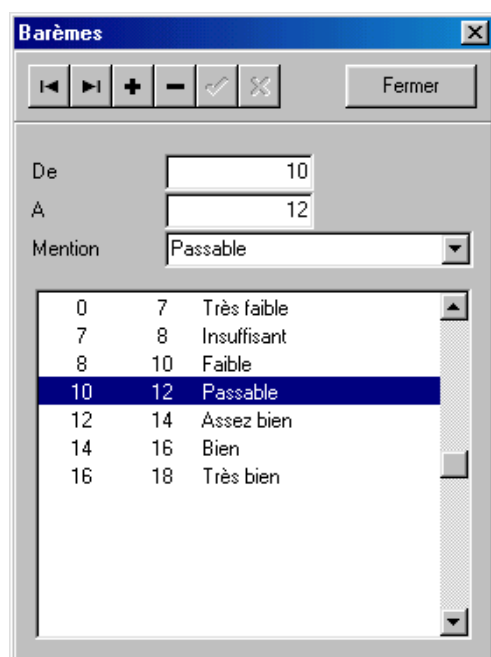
Barèmes

Fermer

De 10
A 12
Mention Passable

| | | |
|---|---|---|
| 0 | 7 | Très faible |
| 7 | 8 | Insuffisant |
| 8 | 10 | Faible |
| 10 | 12 | Passable |
| 12 | 14 | Assez bien |
| 14 | 16 | Bien |
| 16 | 18 | Très bien |